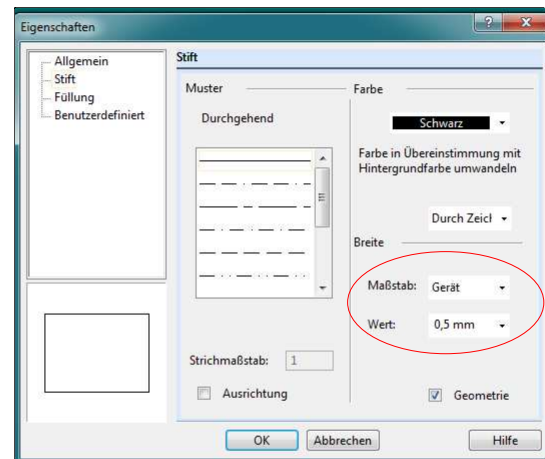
Eigenschaften

?

x

Allgemein

Stift

Füllung

Benutzerdefiniert

Stift

Muster

Farbe

Durchgehend

Schwarz

Farbe in Übereinstimmung mit Hintergrundfarbe umwandeln

Durch Zeicl

Breite

Maßstab:

Gerät

Wert:

0,5 mm

Strichmaßstab:

1

Ausrichtung

Geometrie

OK

Abbrechen

Hilfe